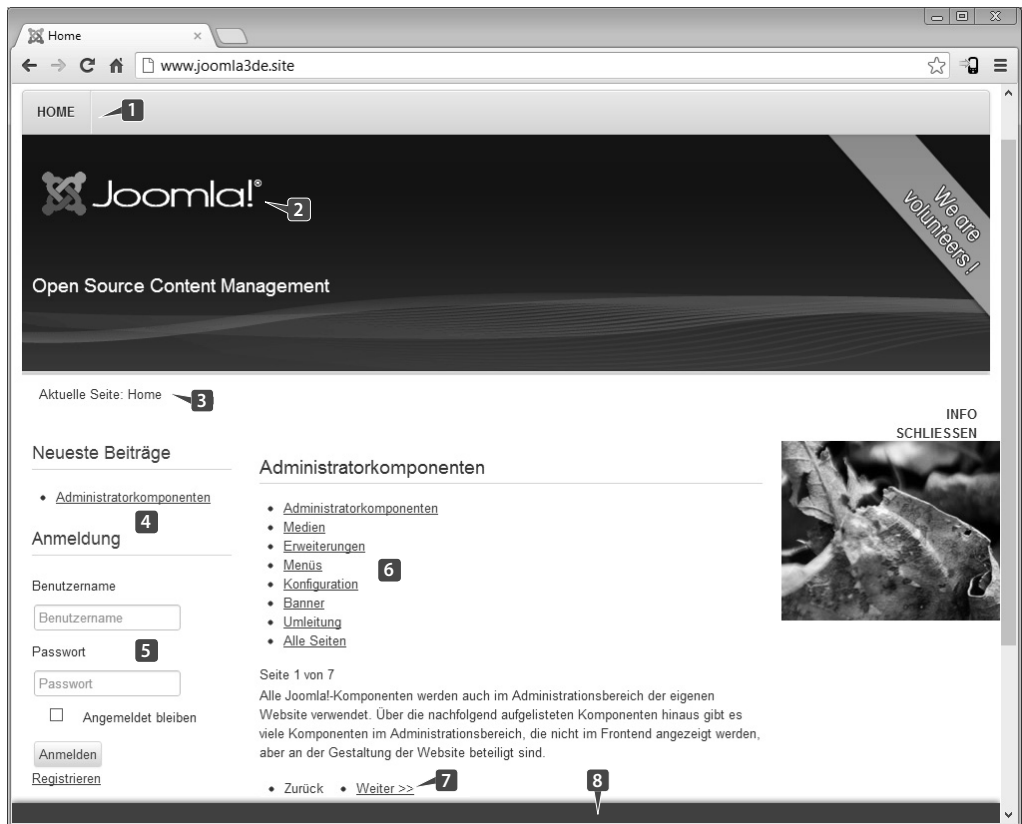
Home ×

www.joomla3de.site

HOME 1

Joomla!® 2

We are volunteers!

Open Source Content Management

Aktuelle Seite: Home 3

INFO SCHLIESSEN

Neueste Beiträge

- Administratorkomponenten

4

Anmeldung

Benutzername

Benutzername

Passwort 5

Passwort

Angemeldet bleiben

Anmelden

Registrieren

Administratorkomponenten

- Administratorkomponenten
- Medien
- Erweiterungen
- Menüs 6
- Konfiguration
- Banner
- Umleitung
- Alle Seiten

Seite 1 von 7

Alle Joomla!-Komponenten werden auch im Administrationsbereich der eigenen Website verwendet. Über die nachfolgend aufgelisteten Komponenten hinaus gibt es viele Komponenten im Administrationsbereich, die nicht im Frontend angezeigt werden, aber an der Gestaltung der Website beteiligt sind.

- Zurück • Weiter >> 7

8